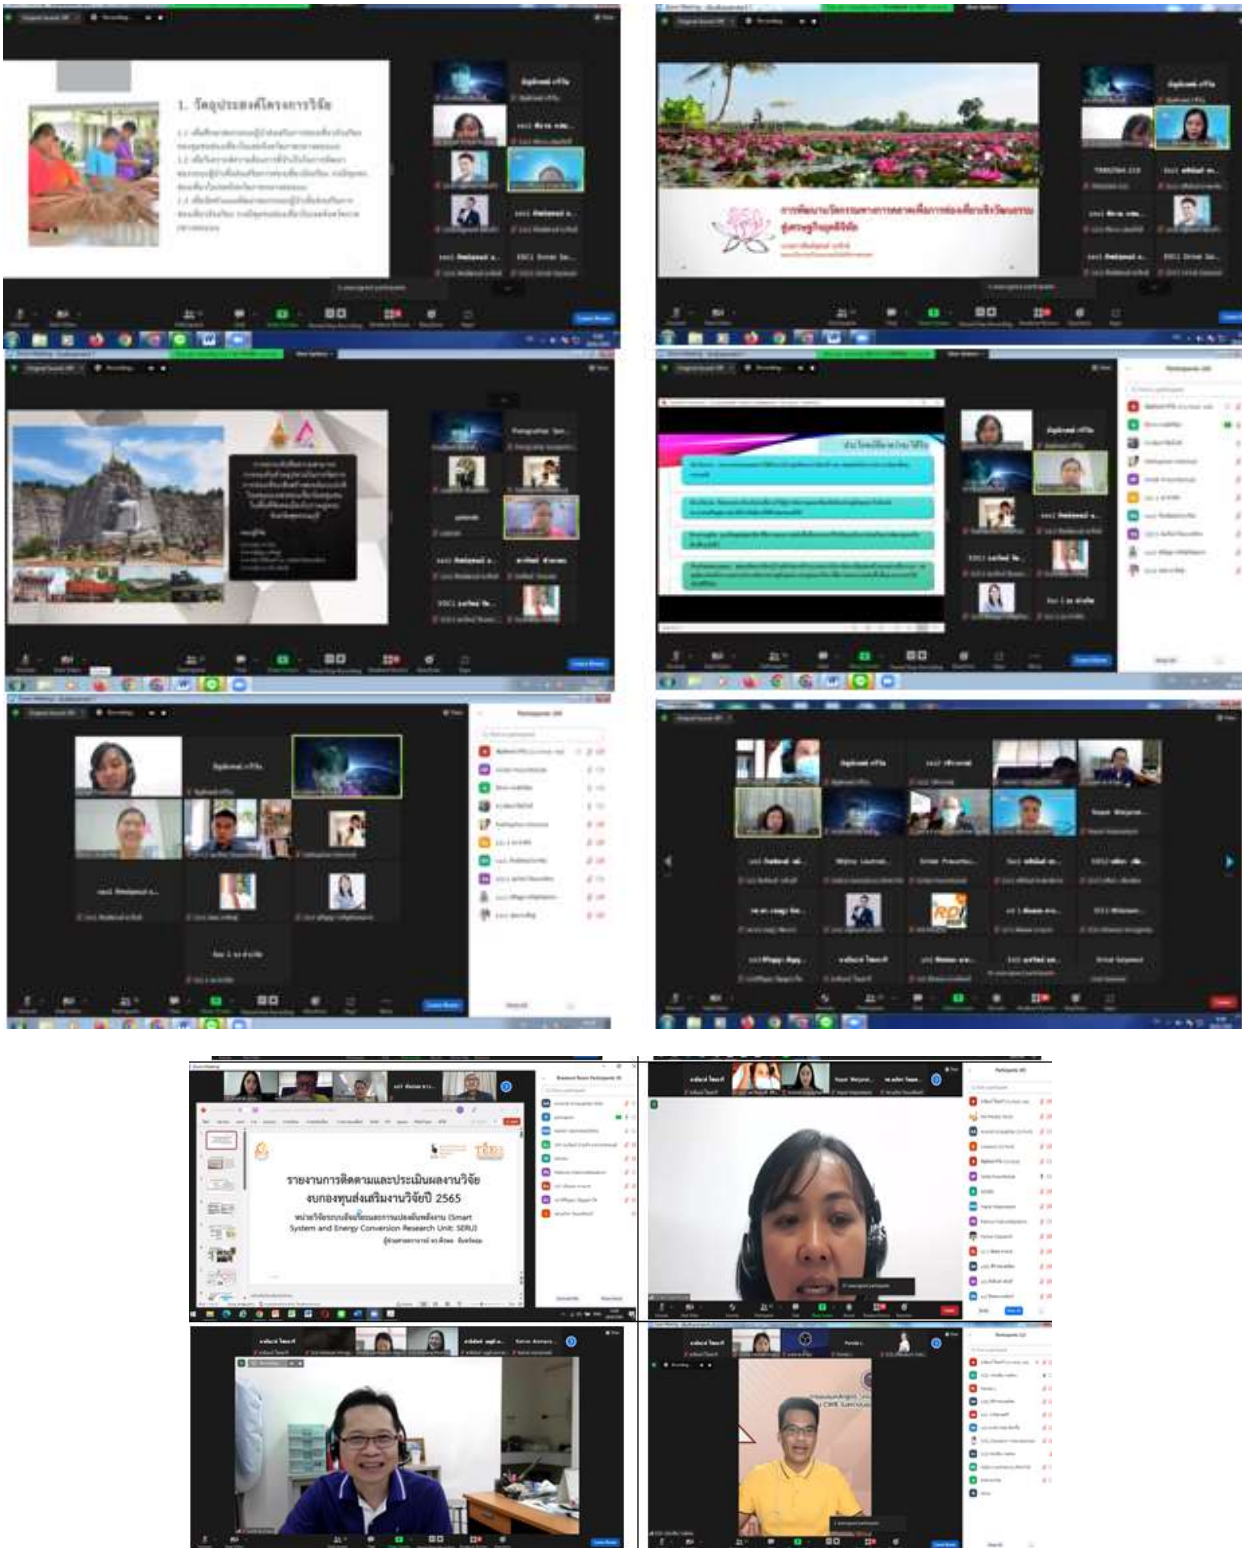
1. วัตถุประสงค์โครงการวิจัย

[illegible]

การพัฒนานวัตกรรมทางการตลาดเพื่อการท่องเที่ยวเชิงวัฒนธรรม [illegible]

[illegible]

รายงานการติดตามและประเมินผลงานวิจัย งบกองทุนส่งเสริมงานวิจัยปี 2565
หน่วยวิจัยระบบอัจฉริยะและการแปลงพลังงาน (Smart System and Energy Conversion Research Unit: SERU)
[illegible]

Participants

Participants

Participants